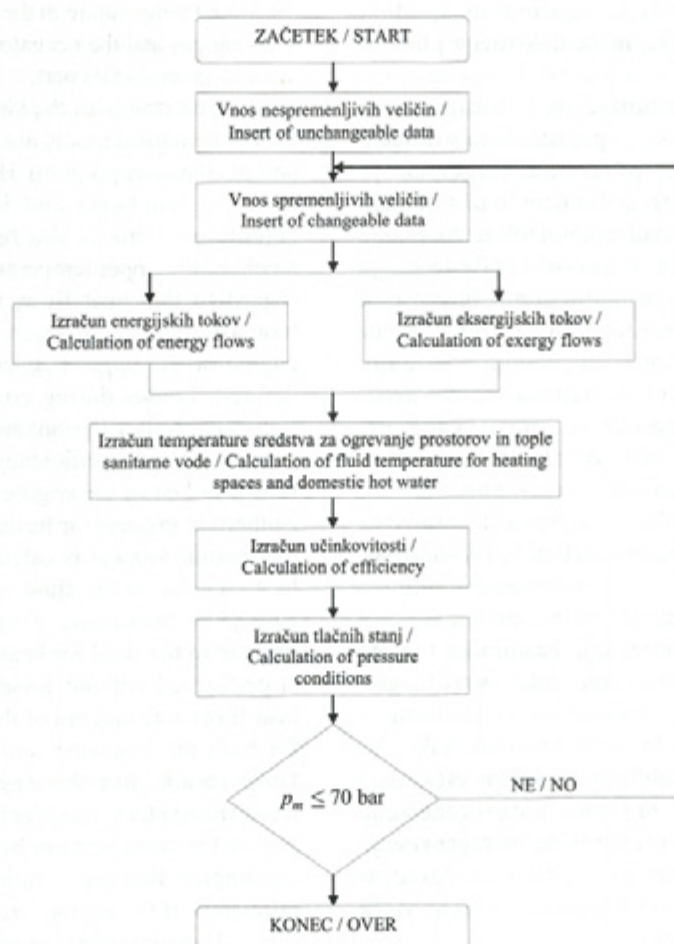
ZAČETEK / START

Vnos nespremenljivih veličin / Insert of unchangeable data

Vnos spremenljivih veličin / Insert of changeable data

Izračun energijskih tokov / Calculation of energy flows

Izračun eksergijskih tokov / Calculation of exergy flows

Izračun temperature sredstva za ogrevanje prostorov in tople sanitarne vode / Calculation of fluid temperature for heating spaces and domestic hot water

Izračun učinkovitosti / Calculation of efficiency

Izračun tlačnih stanj / Calculation of pressure conditions

$p_m \leq 70$ bar

NE / NO

KONEC / OVER